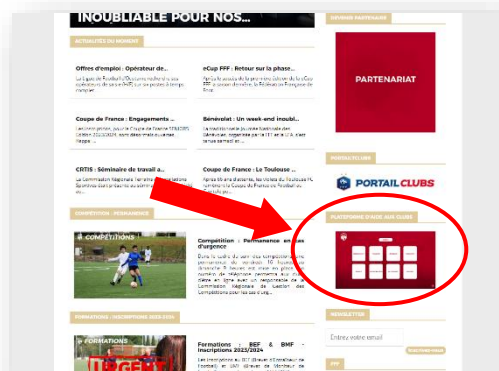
INOUBLIABLE POUR NOS...

ACTUALITÉS DU MOMENT

Offres d'emploi : Opérateur de...

La Ligue de Football d'Occitanie recherche ses opérateurs de saisie PHP sur les postes à temps complet.

eCup FFF : Retour sur la phase...

Après le succès de la première édition de la eCup FFF, la saison dernière, la Fédération Française de Foot...

Coupe de France : Engagements ...

Les engagements pour la Coupe de France 2024/2025 sont ouverts.

Bénévolat : Un week-end inoubli...

La traditionnelle journée des bénévoles, organisée par la FFF et la LFA, s'est tenue samedi et...

CRTIS : Séminaire de travail a...

La Commission Régionale Terrains et Installations Sportives s'est réunie...

Coupe de France : Le Toulouse ...

Après de nombreux rebondissements, le Toulouse FC remporte la Coupe de France de Football...

COMPÉTITION - PERMANENCE

COMPÉTITIONS

Compétition : Permanence en cas d'urgence

Dans le cadre du suivi des compétitions, une permanence du week-end 10 heures au dimanche 8 heures est mise en place. Le numéro de téléphone permettra aux clubs d'être en ligne avec un responsable de la Commission Régionale de Gestion des Compétitions pour les cas d'urg...

FORMATIONS - INSCRIPTIONS 2023-2024

FORMATIONS

URGENT

Formations : BEF & BMF - Inscriptions 2023/2024

Les inscriptions au BEF (Brevet d'Entraîneur de Football) et BMF (Brevet de Moniteur de

ESPACE PARTENAIRE

PARTENARIAT

PORTAIL CLUBS

PORTAIL CLUBS

PLATEFORME D'AIDE AUX CLUBS

NEWSLETTER

Entrez votre email

FFF